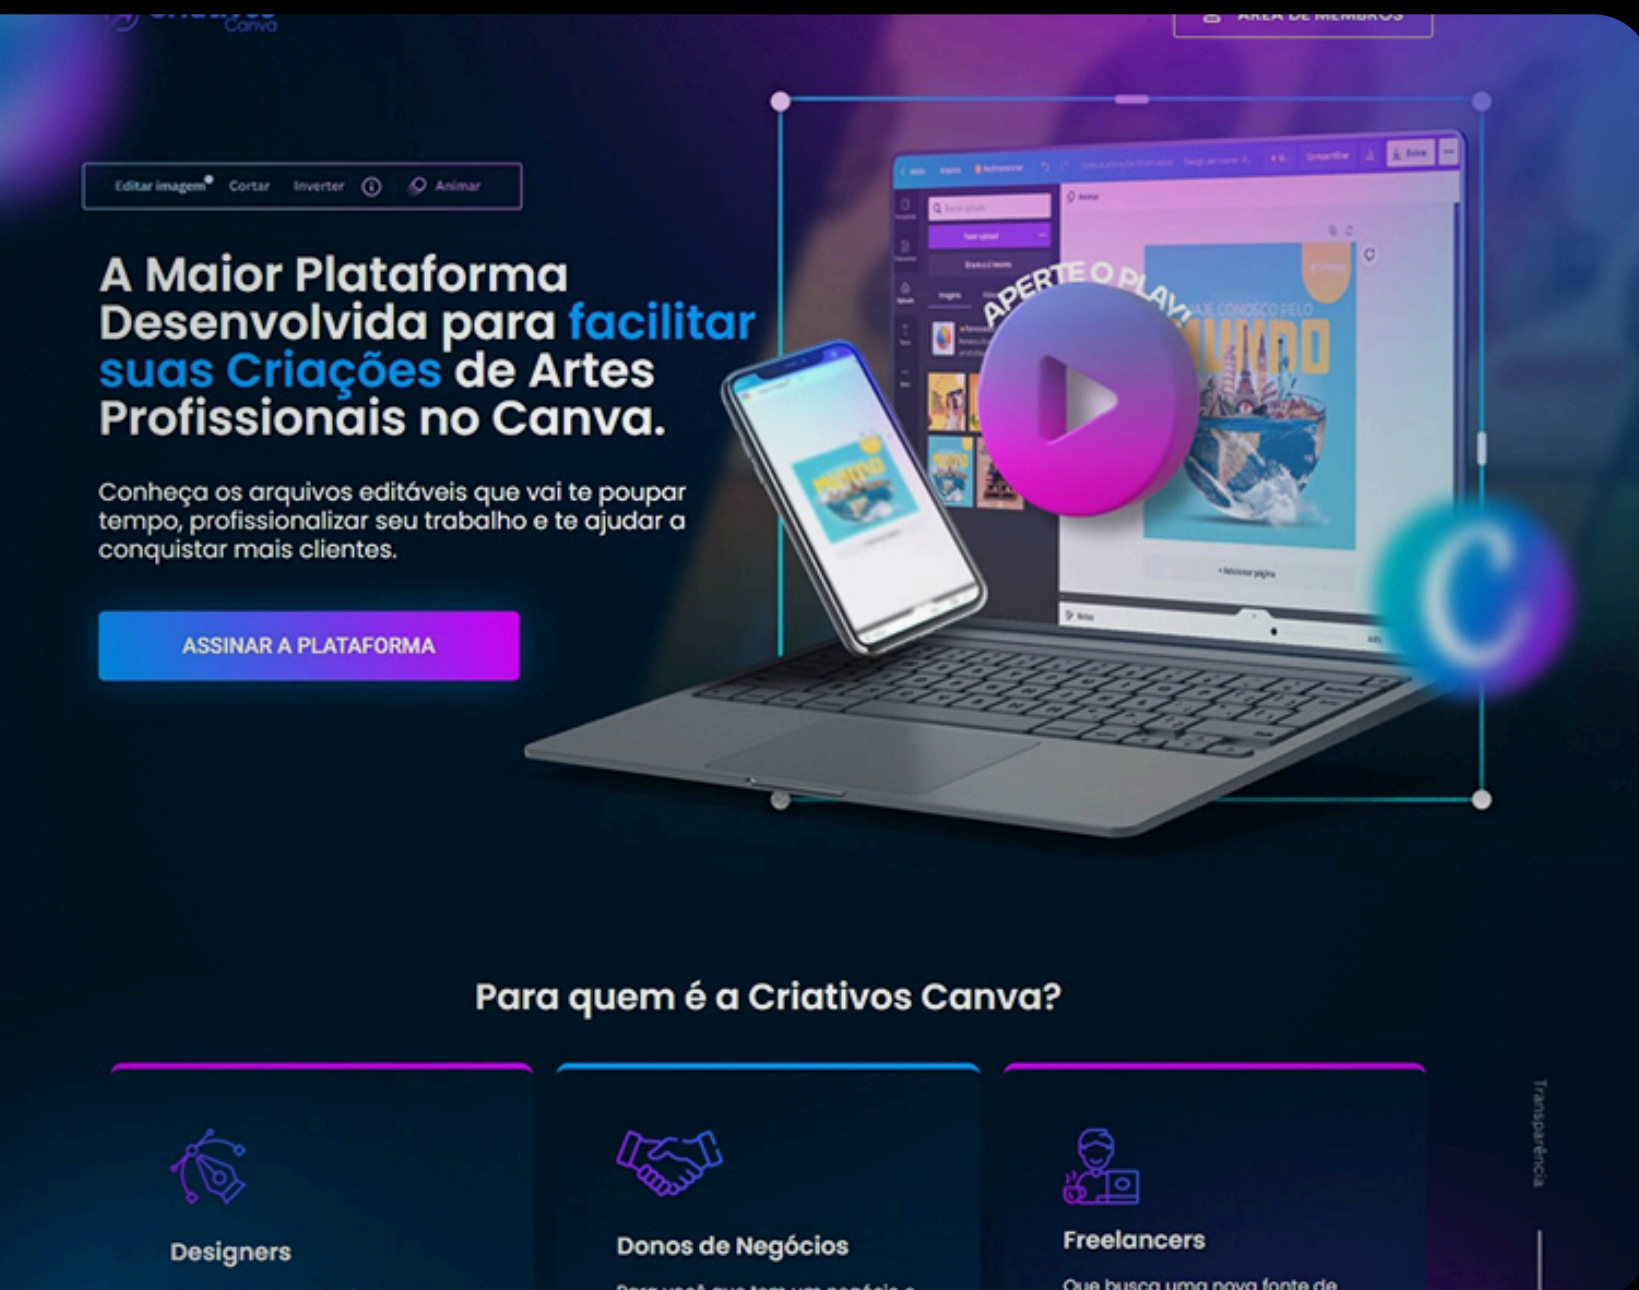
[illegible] Canva

ÁREA DE MEMBROS

Editar imagem Cortar Inverter Animar

A Maior Plataforma Desenvolvida para facilitar suas Criações de Artes Profissionais no Canva.

Conheça os arquivos editáveis que vai te poupar tempo, profissionalizar seu trabalho e te ajudar a conquistar mais clientes.

ASSINAR A PLATAFORMA

APERTE O PLAY!

VIAJE CONOSCO PELO MUNDO

Para quem é a Criativos Canva?

Designers

Donos de Negócios

Para você que tem um negócio e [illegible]

Freelancers

Que busca uma nova fonte de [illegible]

Transparência